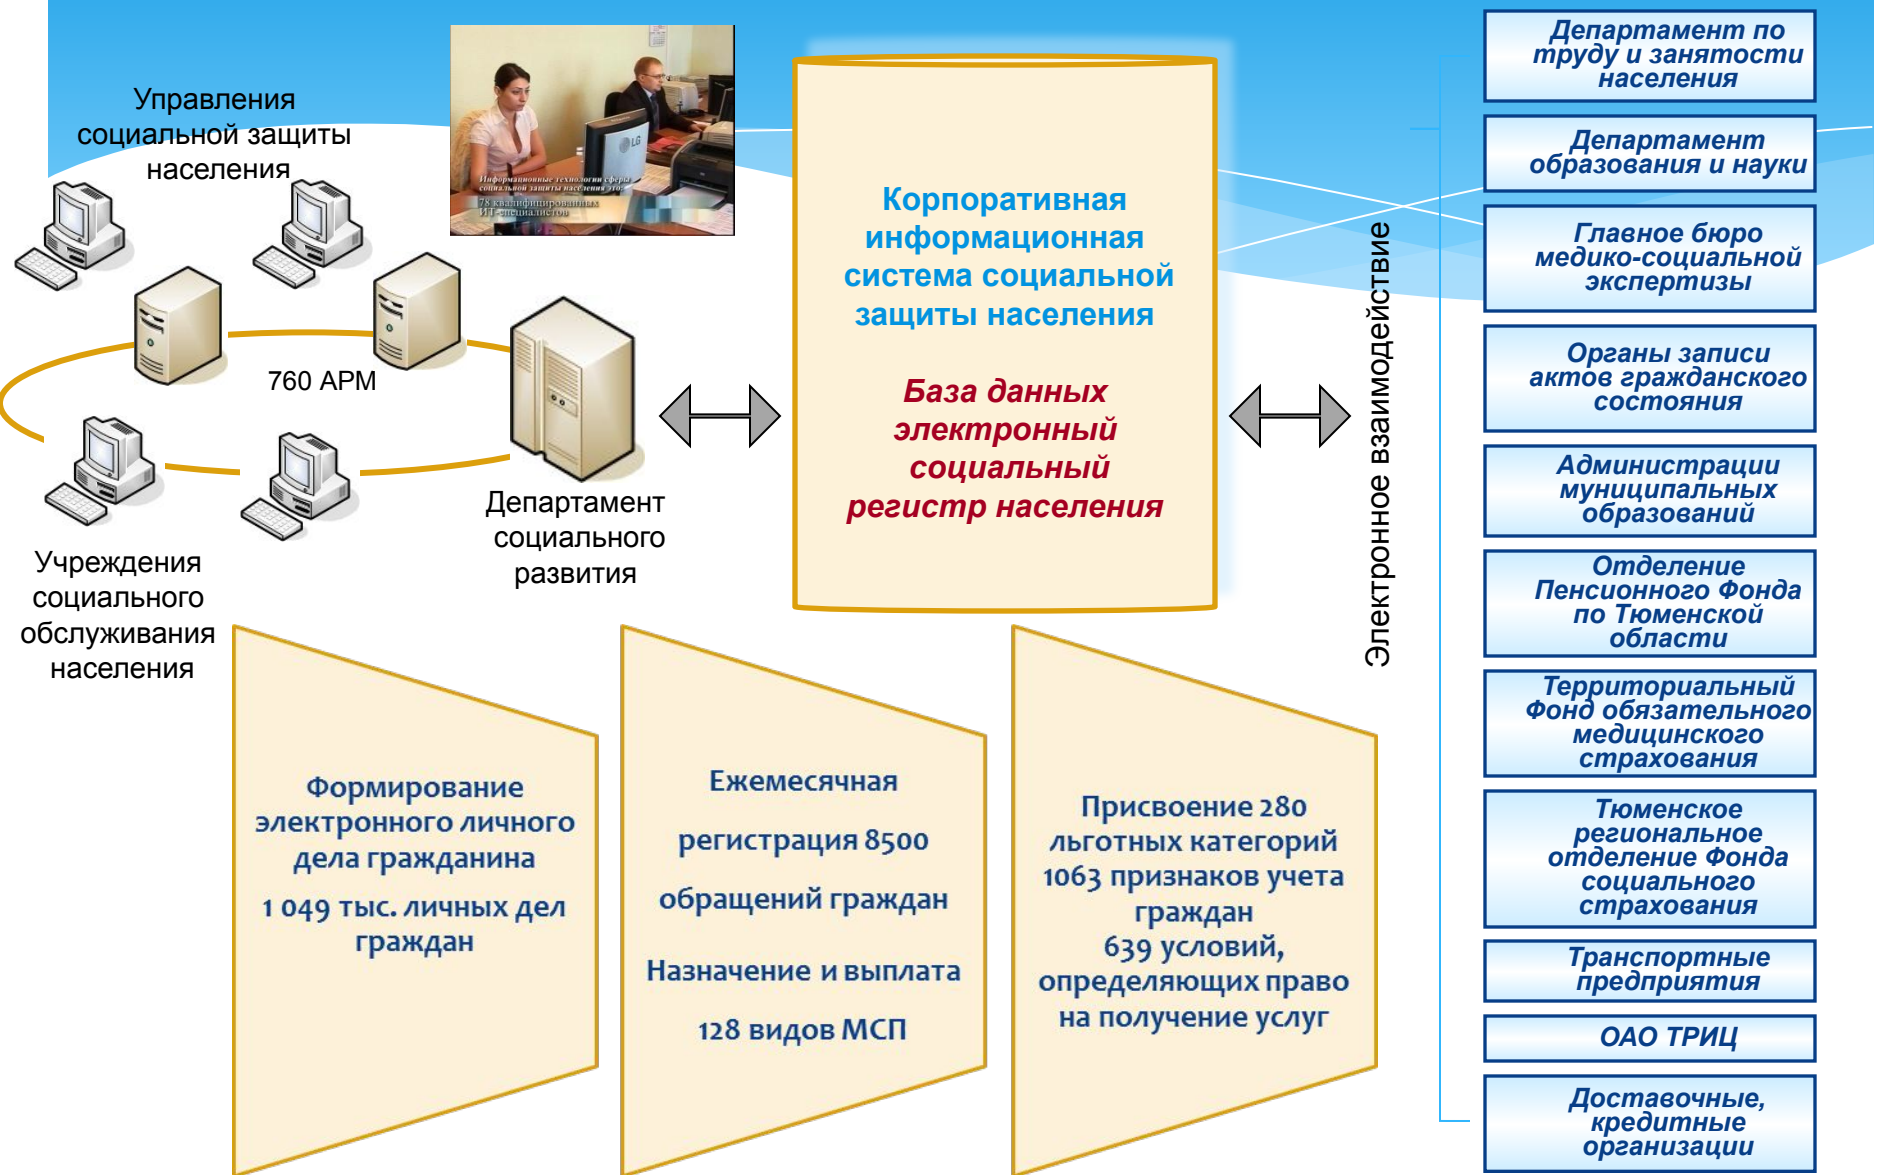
Управления социальной защиты населения

Информационные технологии сферы социальной защиты населения это:
78 квалифицированных ИТ-специалистов

760 АРМ

Учреждения социального обслуживания населения

Департамент социального развития

Корпоративная информационная система социальной защиты населения

База данных электронный социальный регистр населения

Электронное взаимодействие

Департамент по труду и занятости населения

Департамент образования и науки

Главное бюро медико-социальной экспертизы

Органы записи актов гражданского состояния

Администрации муниципальных образований

Отделение Пенсионного Фонда по Тюменской области

Территориальный Фонд обязательного медицинского страхования

Тюменское региональное отделение Фонда социального страхования

Транспортные предприятия

ОАО ТРИЦ

Доставочные, кредитные организации

Формирование электронного личного дела гражданина

1 049 тыс. личных дел граждан

Ежемесячная регистрация 8500 обращений граждан

Назначение и выплата 128 видов МСП

Присвоение 280 льготных категорий 1063 признаков учета граждан
639 условий, определяющих право на получение услуг